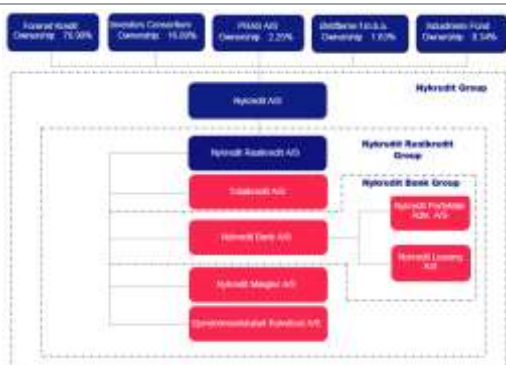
Forenet Kredit Ownership 78.90%

Investors Consortium Ownership 15.00%

PRAS A/S Ownership 2.25%

Østifterne f.m.b.a. Ownership 1.63%

Industriens Fond Ownership 0.54%

Nykredit Group

Nykredit A/S

Nykredit Realkredit Group

Nykredit Realkredit A/S

Totalkredit A/S

Nykredit Bank Group

Nykredit Bank A/S

Nykredit Portefølje Adm. A/S

Nykredit Leasing A/S

Nykredit Mægler A/S

Ejendomsselskabet Kalvebod A/S